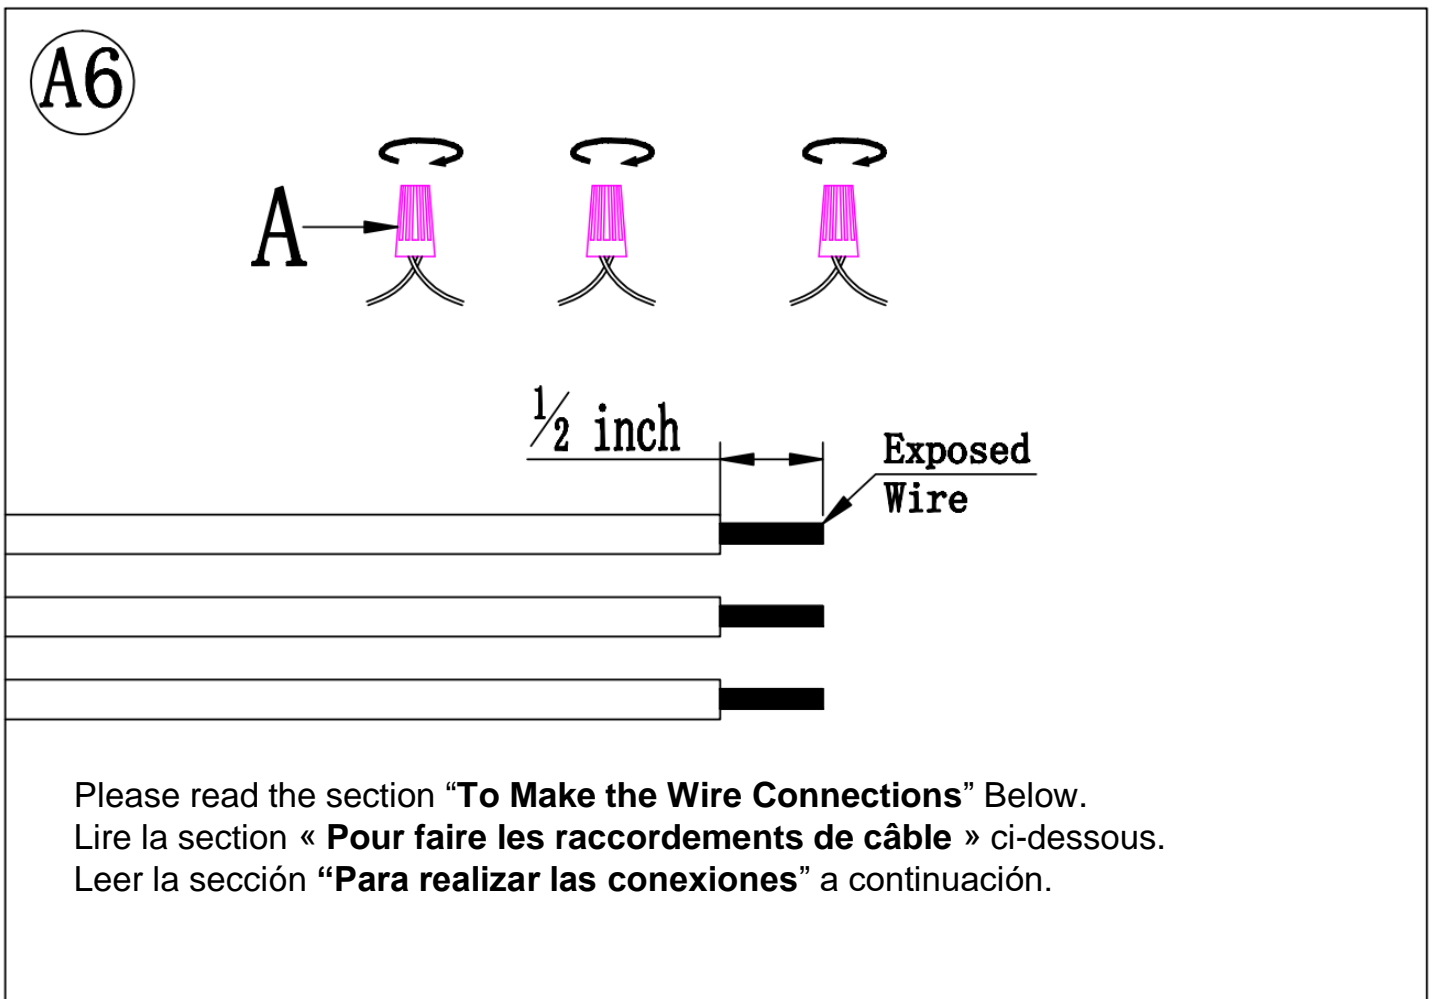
A6

A

$\frac{1}{2}$ inch

Exposed Wire

Please read the section “To Make the Wire Connections” Below.
Lire la section « Pour faire les raccordements de câble » ci-dessous.
Leer la sección “Para realizar las conexiones” a continuación.